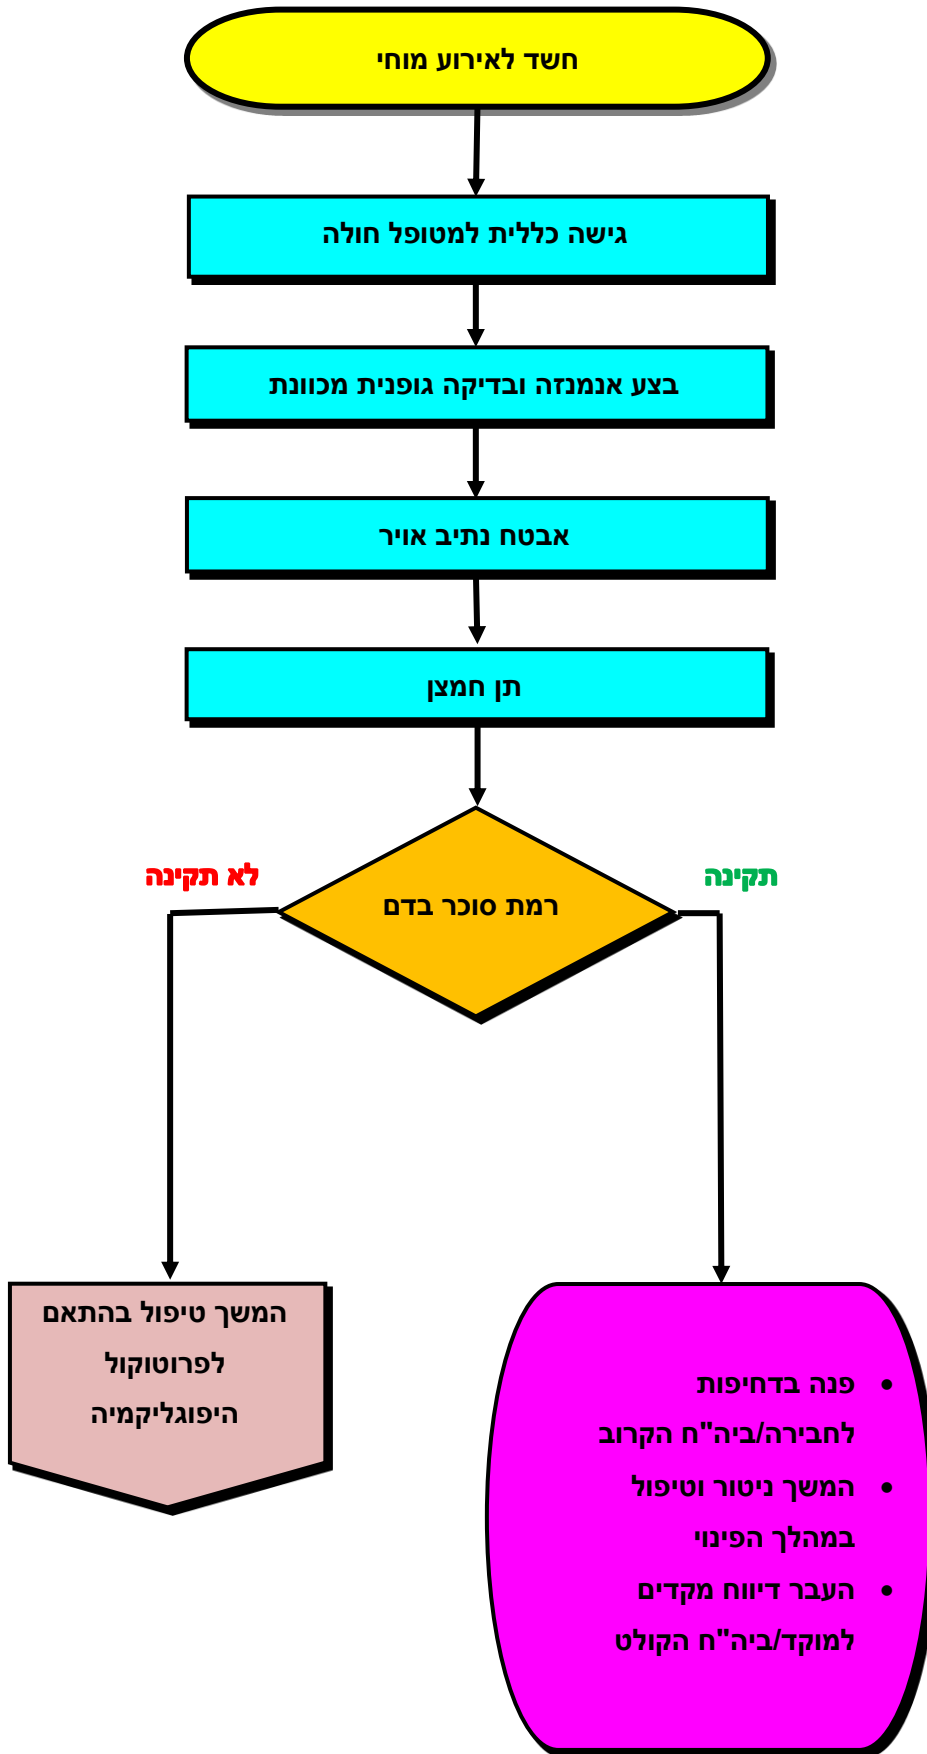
חשד לאירוע מוחי

גישה כללית למטופל חולה

בצע אנמנזה ובדיקה גופנית מכוונת

אבטח נתיב אויר

תן חמצן

רמת סוכר בדם

תקינה

לא תקינה

• פנה בדחיפות לחבירה/ביה"ח הקרוב
• המשך ניטור וטיפול במהלך הפינוי
• העבר דיווח מקדים למוקד/ביה"ח הקולט

המשך טיפול בהתאם לפרוטוקול היפוגליקמיה